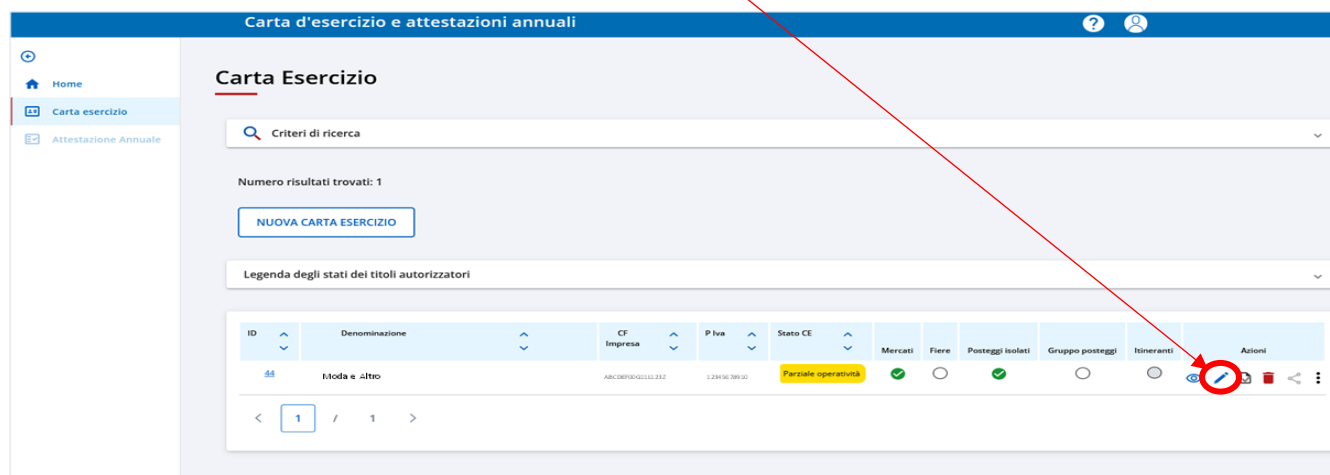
Carta d'esercizio e attestazioni annuali

Home
Carta esercizio
Attestazione Annuale

Carta Esercizio

Criteri di ricerca

Numero risultati trovati: 1

NUOVA CARTA ESERCIZIO

Legenda degli stati dei titoli autorizzatori

| ID | Denominazione | CF Impresa | P Iva | Stato CE | Mercati | Fiere | Posteggi isolati | Gruppo posteggi | Itineranti | Azioni |
|---|---|---|---|---|---|---|---|---|---|---|
| 44 | Moda e Altro | ABCDEF00G11L1232 | 12345678910 | Parziale operatività | | | | | | |

1 / 1